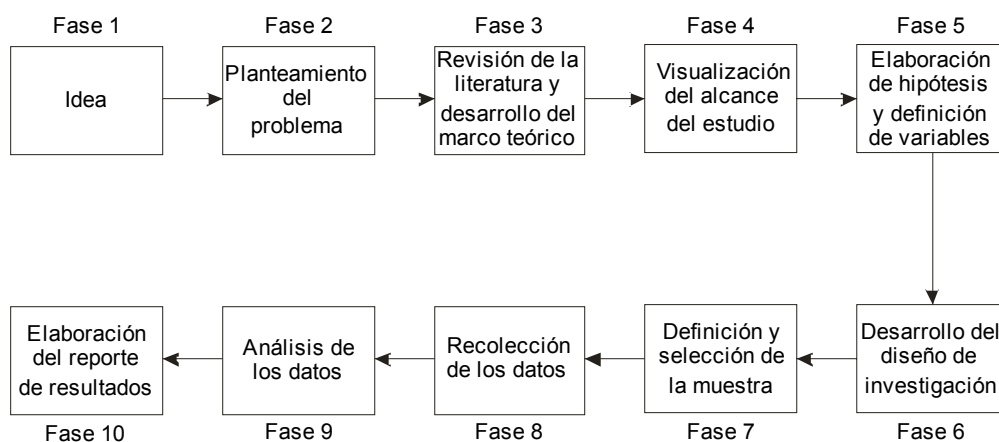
Fase 1
Idea

Fase 2
Planteamiento del problema

Fase 3
Revisión de la literatura y desarrollo del marco teórico

Fase 4
Visualización del alcance del estudio

Fase 5
Elaboración de hipótesis y definición de variables

Fase 6
Desarrollo del diseño de investigación

Fase 7
Definición y selección de la muestra

Fase 8
Recolección de los datos

Fase 9
Análisis de los datos

Fase 10
Elaboración del reporte de resultados